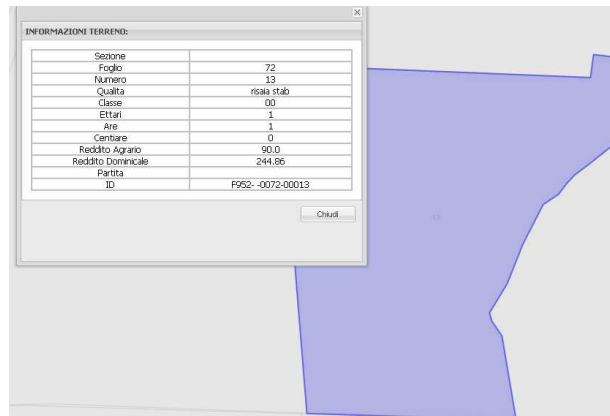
×

INFORMAZIONI TERRENO:

| Sezione | |
|---|---|
| Foglio | 72 |
| Numero | 13 |
| Qualita | risaia stab |
| Classe | 00 |
| Ettari | 1 |
| Are | 1 |
| Centiare | 0 |
| Reddito Agrario | 90.0 |
| Reddito Dominicale | 244.86 |
| Partita | |
| ID | F952- -0072-00013 |

Chiudi

13